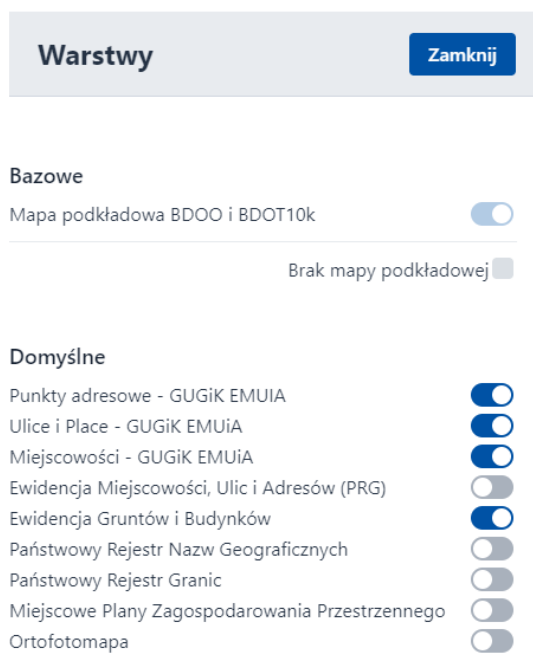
Warstwy

Zamknij

Bazowe

Mapa podkładowa BDOO i BDOT10k

Brak mapy podkładowej

Domyślne

Punkty adresowe - GUGiK EMUIA

Ulice i Place - GUGiK EMUiA

Miejscowości - GUGiK EMUiA

Ewidencja Miejscowości, Ulic i Adresów (PRG)

Ewidencja Gruntów i Budynków

Państwowy Rejestr Nazw Geograficznych

Państwowy Rejestr Granic

Miejscowe Plany Zagospodarowania Przestrzennego

Ortofotomapa